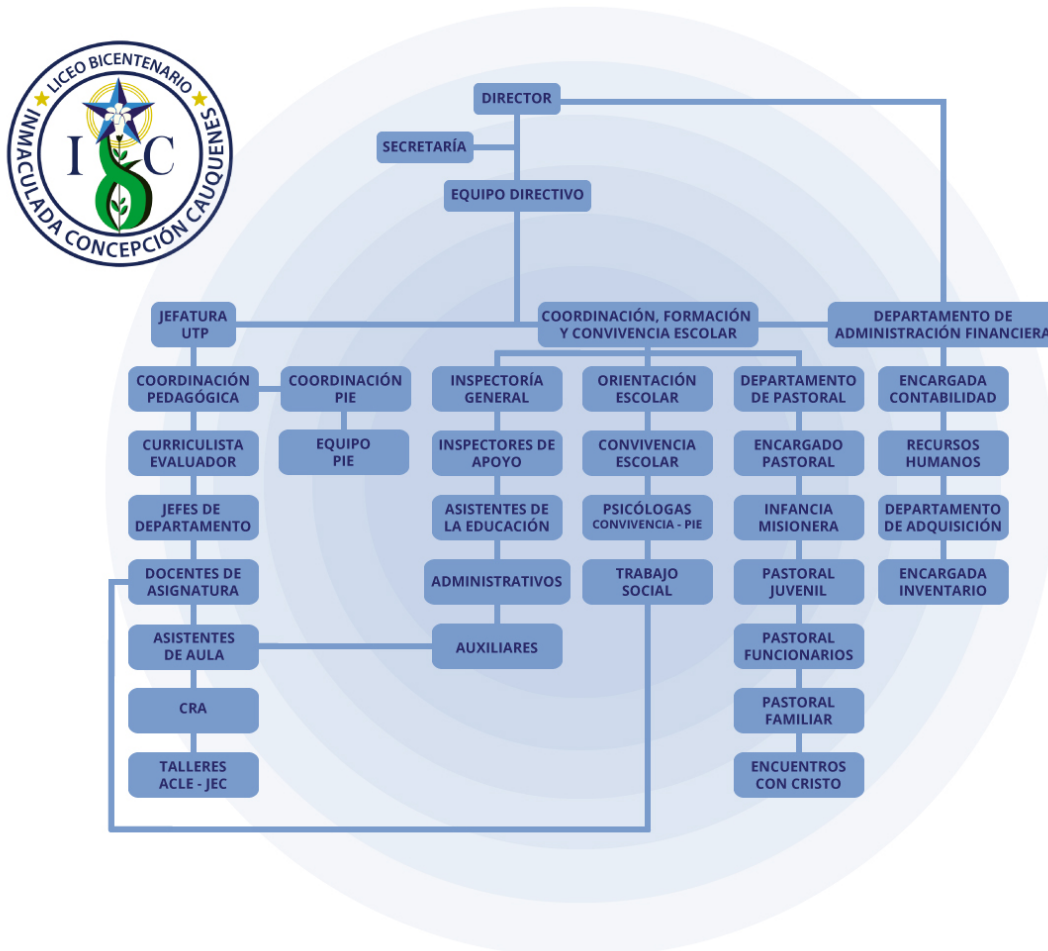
LICEO BICENTENARIO
INMACULADA CONCEPCIÓN CAUQUENES
I C

DIRECTOR

SECRETARÍA

EQUIPO DIRECTIVO

JEFATURA UTP

COORDINACIÓN, FORMACIÓN Y CONVIVENCIA ESCOLAR

DEPARTAMENTO DE ADMINISTRACIÓN FINANCIERA

COORDINACIÓN PEDAGÓGICA

COORDINACIÓN PIE

INSPECTORÍA GENERAL

ORIENTACIÓN ESCOLAR

DEPARTAMENTO DE PASTORAL

ENCARGADA CONTABILIDAD

CURRICULISTA EVALUADOR

EQUIPO PIE

INSPECTORES DE APOYO

CONVIVENCIA ESCOLAR

ENCARGADO PASTORAL

RECURSOS HUMANOS

JEFES DE DEPARTAMENTO

ASISTENTES DE LA EDUCACIÓN

PSICÓLOGAS CONVIVENCIA - PIE

INFANCIA MISIONERA

DEPARTAMENTO DE ADQUISICIÓN

DOCENTES DE ASIGNATURA

ADMINISTRATIVOS

TRABAJO SOCIAL

PASTORAL JUVENIL

ENCARGADA INVENTARIO

ASISTENTES DE AULA

AUXILIARES

PASTORAL FUNCIONARIOS

CRA

PASTORAL FAMILIAR

TALLERES ACLE - JEC

ENCUENTROS CON CRISTO